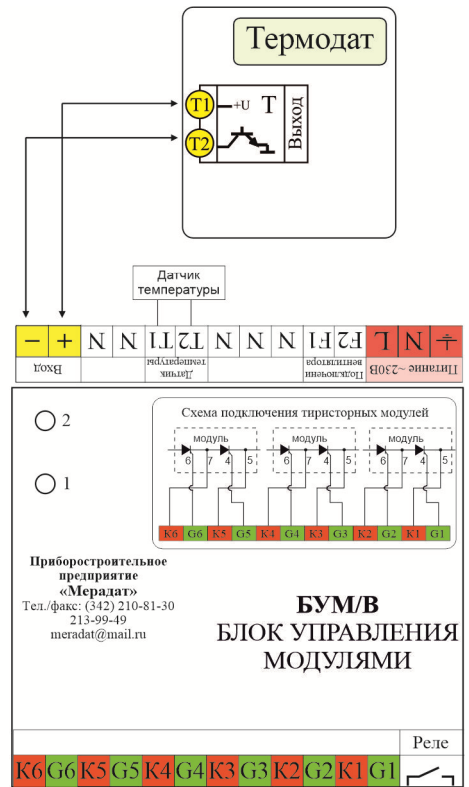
Термодат

T1 +U T Выход

T2

Датчик температуры

| − | + | N | N | T1 | T2 | N | N | N | F1 | F2 | L | N | ⏚ |
|---|---|---|---|---|---|---|---|---|---|---|---|---|---|
| Вход | | | | Датчик температуры | | | | | Подключение вентилятора | | Питание ~230В | | |

2

1

Схема подключения тиристорных модулей

модуль 6 7 4 5

модуль 6 7 4 5

модуль 6 7 4 5

| K6 | G6 | K5 | G5 | K4 | G4 | K3 | G3 | K2 | G2 | K1 | G1 |
|---|---|---|---|---|---|---|---|---|---|---|---|

Приборостроительное предприятие «Мерадат»
Тел./факс: (342) 210-81-30
213-99-49
meradat@mail.ru

БУМ/В
БЛОК УПРАВЛЕНИЯ МОДУЛЯМИ

Реле

| K6 | G6 | K5 | G5 | K4 | G4 | K3 | G3 | K2 | G2 | K1 | G1 |
|---|---|---|---|---|---|---|---|---|---|---|---|